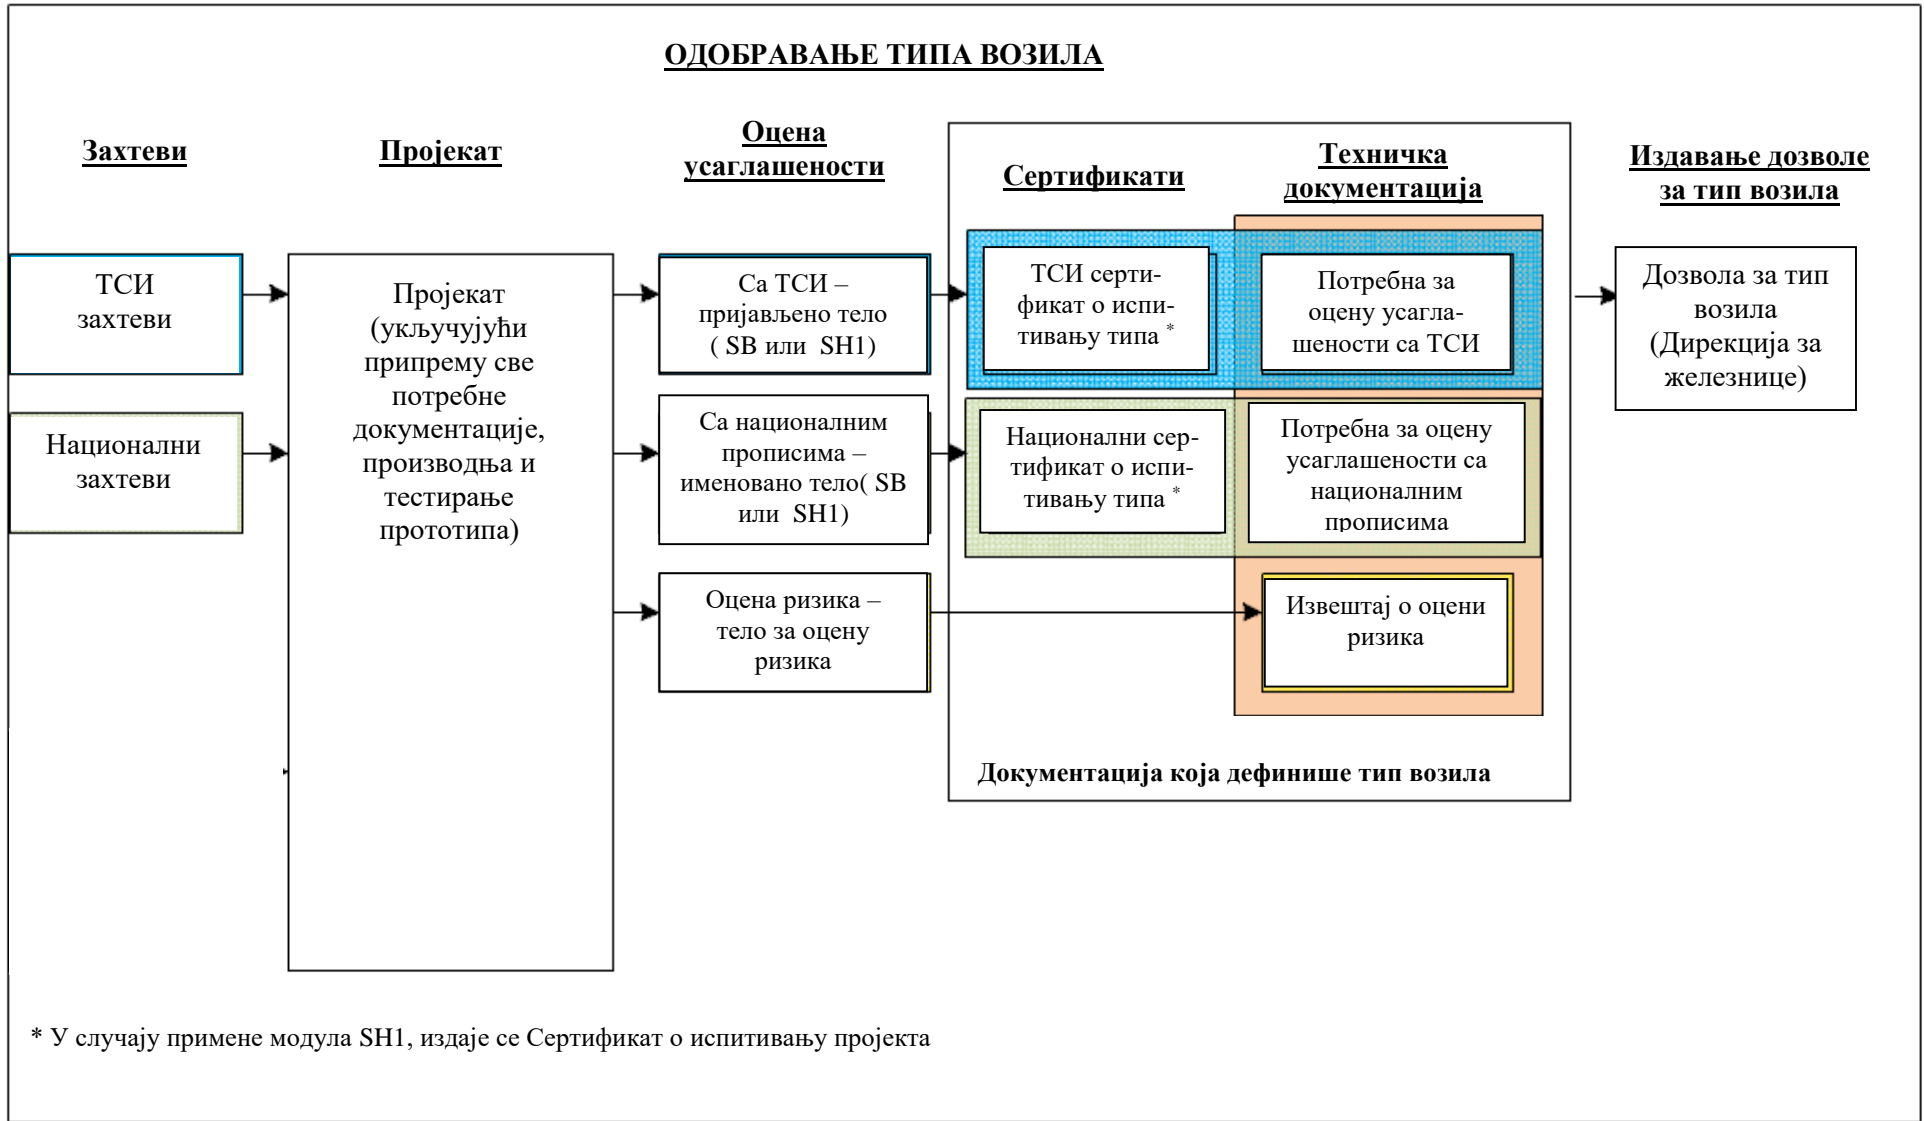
ОДОБРАВАЊЕ ТИПА ВОЗИЛА

Захтеви

Пројекат

Оцена усаглашености

Сертификати

Техничка документација

Издавање дозволе за тип возила

ТСИ захтеви

Национални захтеви

Пројекат (укључујући припрему све потребне документације, производња и тестирање прототипа)

Са ТСИ – пријављено тело ( SB или SH1)

Са националним прописима – именовано тело( SB или SH1)

Оцена ризика – тело за оцену ризика

ТСИ сертификат о испитивању типа *

Национални сертификат о испитивању типа *

Потребна за оцену усаглашености са ТСИ

Потребна за оцену усаглашености са националним прописима

Извештај о оцени ризика

Документација која дефинише тип возила

Дозвола за тип возила (Дирекција за железнице)

* У случају примене модула SH1, издаје се Сертификат о испитивању пројекта